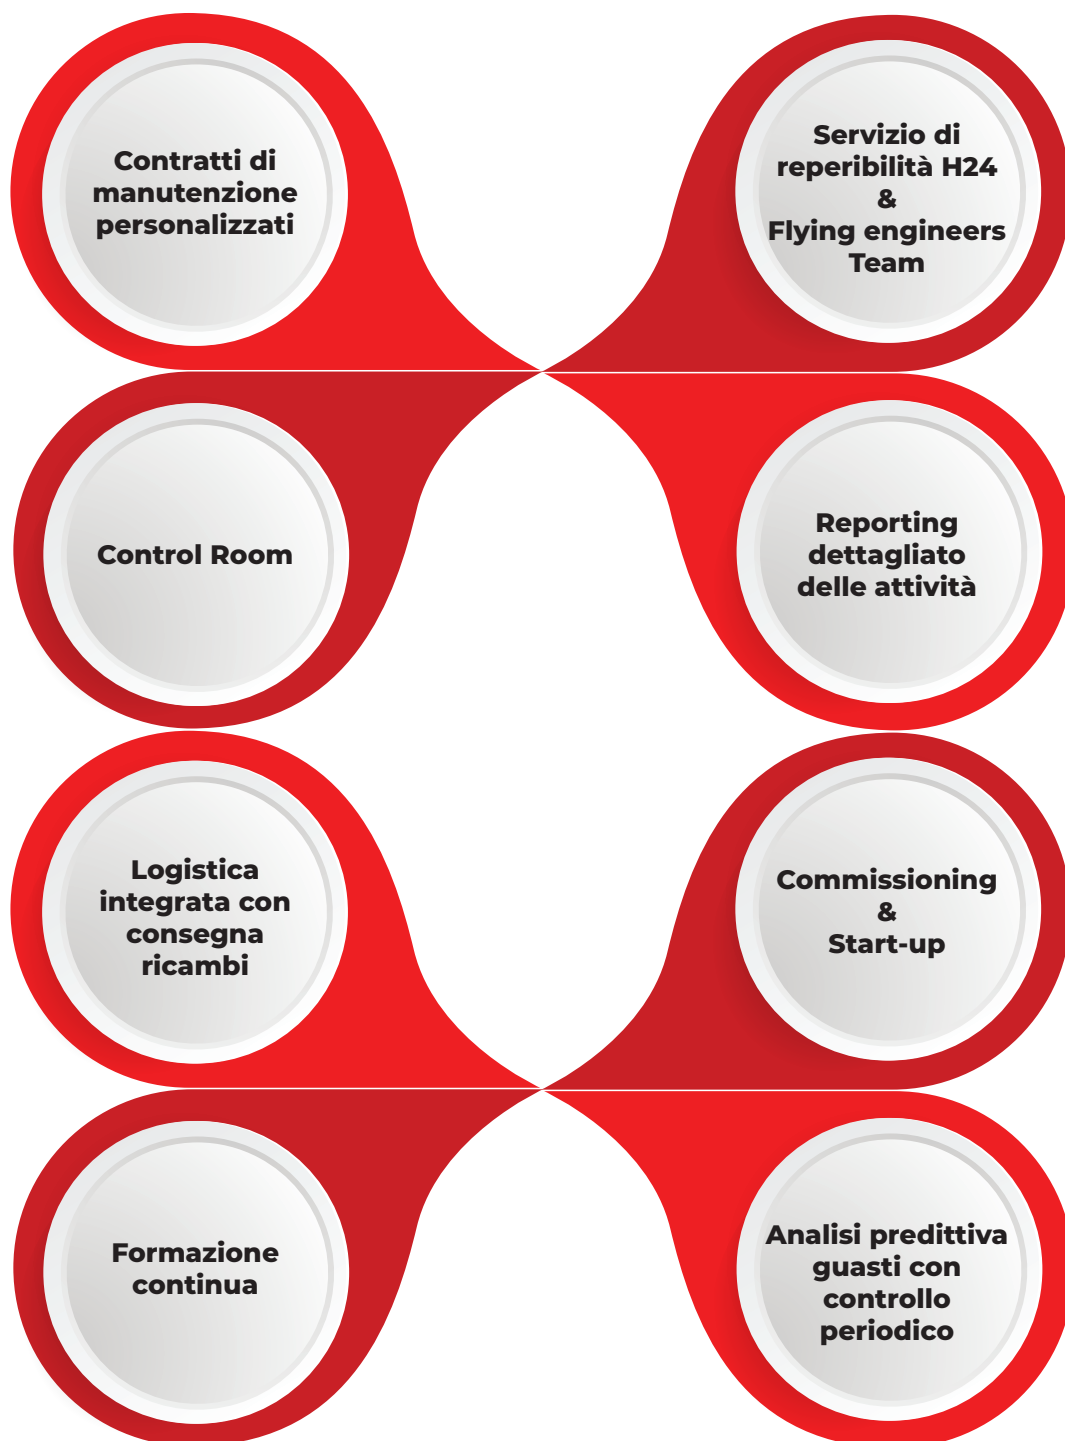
Contratti di manutenzione personalizzati

Servizio di reperibilità H24
&
Flying engineers Team

Control Room

Reporting dettagliato delle attività

Logistica integrata con consegna ricambi

Commissioning
&
Start-up

Formazione continua

Analisi predittiva guasti con controllo periodico